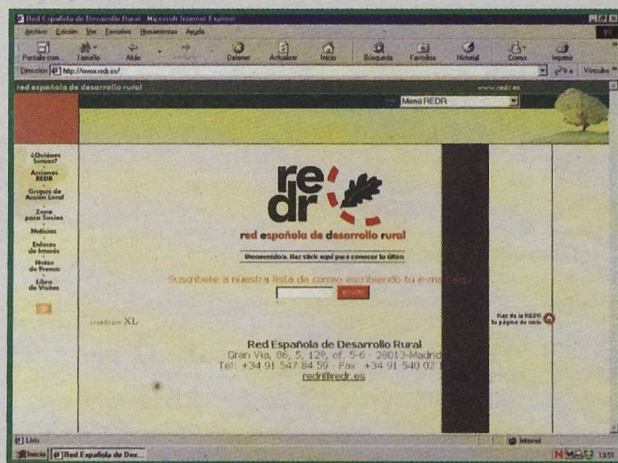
Red Española de Desarrollo Rural - Microsoft Internet Explorer

Archivo Edición Ver Favoritos Herramientas Ayuda

Pantalla com. Tamaño Atrás Adelante Detener Actualizar Inicio Búsqueda Favoritos Historial Correo Imprimir

Dirección http://www.redr.es/ Ir a Vínculos

red española de desarrollo rural www.redr.es

Menú REDR

¿Quiénes Somos?

Acciones REDR

Grupos de Acción Local

Zona para Socios

Noticias

Enlaces de Interés

Notas de Prensa

Libro de Visitas

redr

red española de desarrollo rural

Bienvenido/a. Haz click aquí para conocer la Web

Suscríbete a nuestra lista de correo escribiendo tu e-mail aquí

enviar

creado en XL

Haz de la REDR tu página de inicio

Red Española de Desarrollo Rural

Gran Vía, 06, 5, 129, of. 5-6 · 28013-Madrid

Tel: +34 91 547 84 59 · Fax: +34 91 540 02 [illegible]

redr@redr.es

Listo

Internet

Inicio Red Española de Des...

13:51